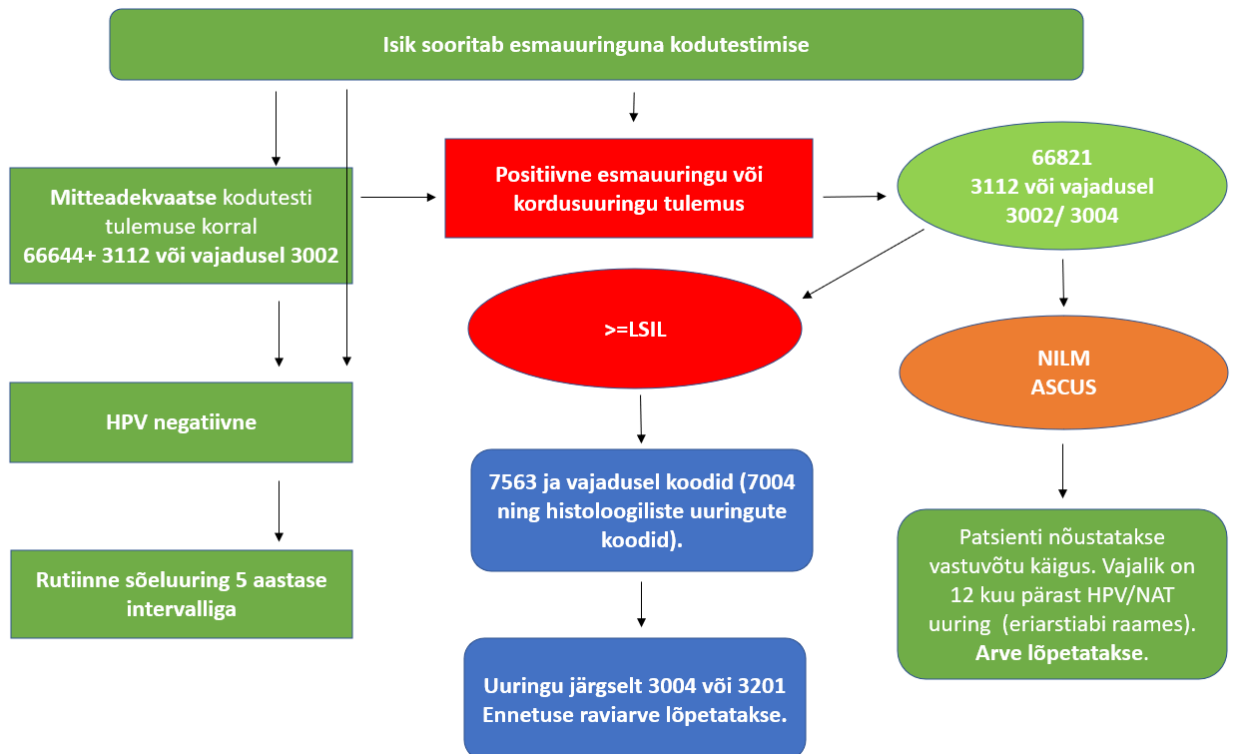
Isik sooritab esmauuringuna kodutestimise

Mitteadekvaatse kodutesti tulemuse korral 66644+ 3112 või vajadusel 3002

Positiivne esmauuringu või kordusuuringu tulemus

66821
3112 või vajadusel
3002/ 3004

>=LSIL

NILM
ASCUS

HPV negatiivne

7563 ja vajadusel koodid (7004 ning histoloogiliste uuringute koodid).

Patsienti nõustatakse vastuvõtu käigus. Vajalik on 12 kuu pärast HPV/NAT uuring (eriarstiabi raames). Arve lõpetatakse.

Rutiinne sõeluuring 5 aastase intervalliga

Uuringu järgselt 3004 või 3201 Ennetuse raviarve lõpetatakse.